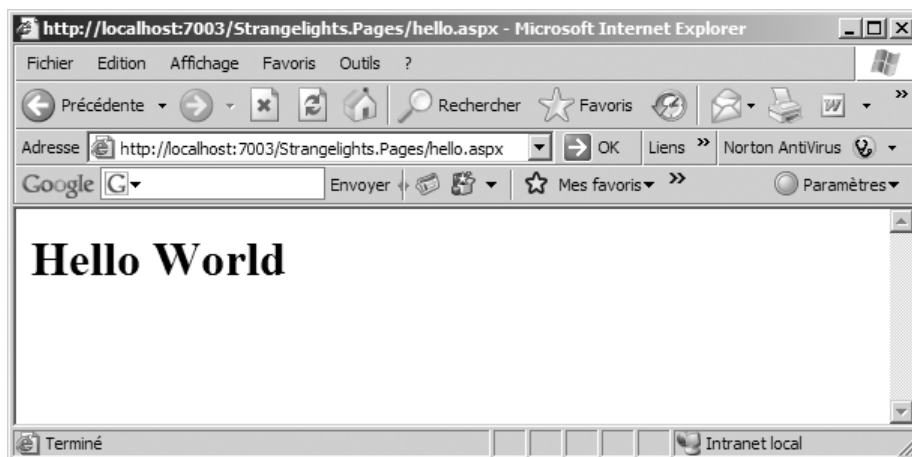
http://localhost:7003/Strangelights.Pages/hello.aspx - Microsoft Internet Explorer

Fichier Edition Affichage Favoris Outils ?

Précédente Rechercher Favoris

Adresse http://localhost:7003/Strangelights.Pages/hello.aspx OK Liens » Norton AntiVirus

Google G Envoyer Mes favoris » Paramètres

Hello World

Terminé Intranet local